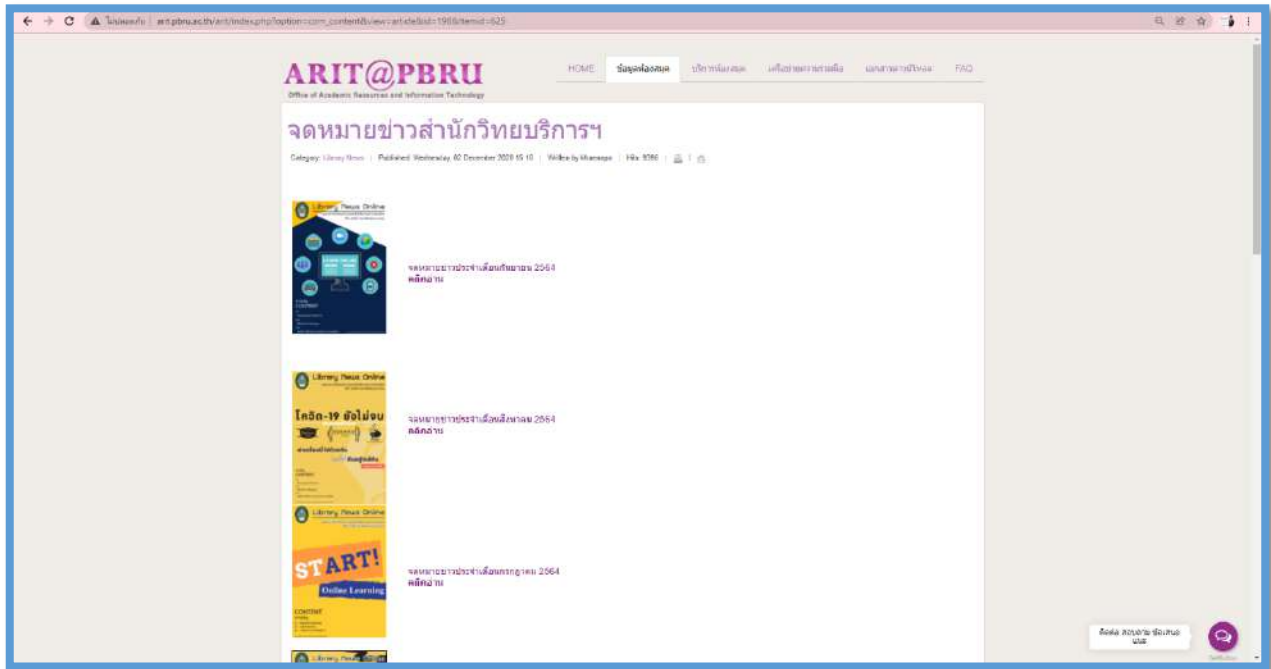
ไม่ปลอดภัย | arit.pbru.ac.th/arit/index.php?option=com_content&view=article&id=1968&Itemid=625

ARIT@PBRU
Office of Academic Resources and Information Technology

HOME | ข้อมูลห้องสมุด | บริการห้องสมุด | เครื่องมือการค้นคว้า | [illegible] | FAQ

จดหมายข่าวสำนักวิทยบริการฯ

Category: Library News | Published: Wednesday, 02 December 2020 15:10 | Written by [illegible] | Hits: 9366

Library News Online

จดหมายข่าวประจำเดือนกันยายน 2564
คลิกอ่าน

Library News Online
โควิด-19 ยังไม่จบ

จดหมายข่าวประจำเดือนสิงหาคม 2564
คลิกอ่าน

Library News Online
START!
Online Learning
CONTENT

จดหมายข่าวประจำเดือนกรกฎาคม 2564
คลิกอ่าน

Library News Online

ติดต่อ สอบถาม ข้อเสนอแนะ